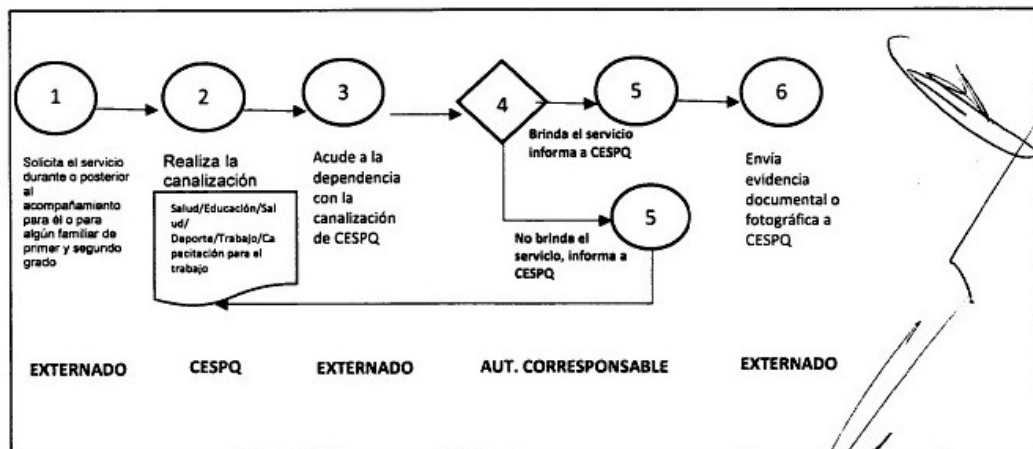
1

Solicita el servicio durante o posterior al acompañamiento para él o para algún familiar de primer y segundo grado

2

Realiza la canalización

Salud/Educación/Salud/ Deporte/Trabajo/Capacitación para el trabajo

3

Acude a la dependencia con la canalización de CESPQ

4

5

Brinda el servicio informa a CESPQ

5

No brinda el servicio, informa a CESPQ

6

Envia evidencia documental o fotográfica a CESPQ

EXTERNADO

CESPQ

EXTERNADO

AUT. CORRESPONSABLE

EXTERNADO